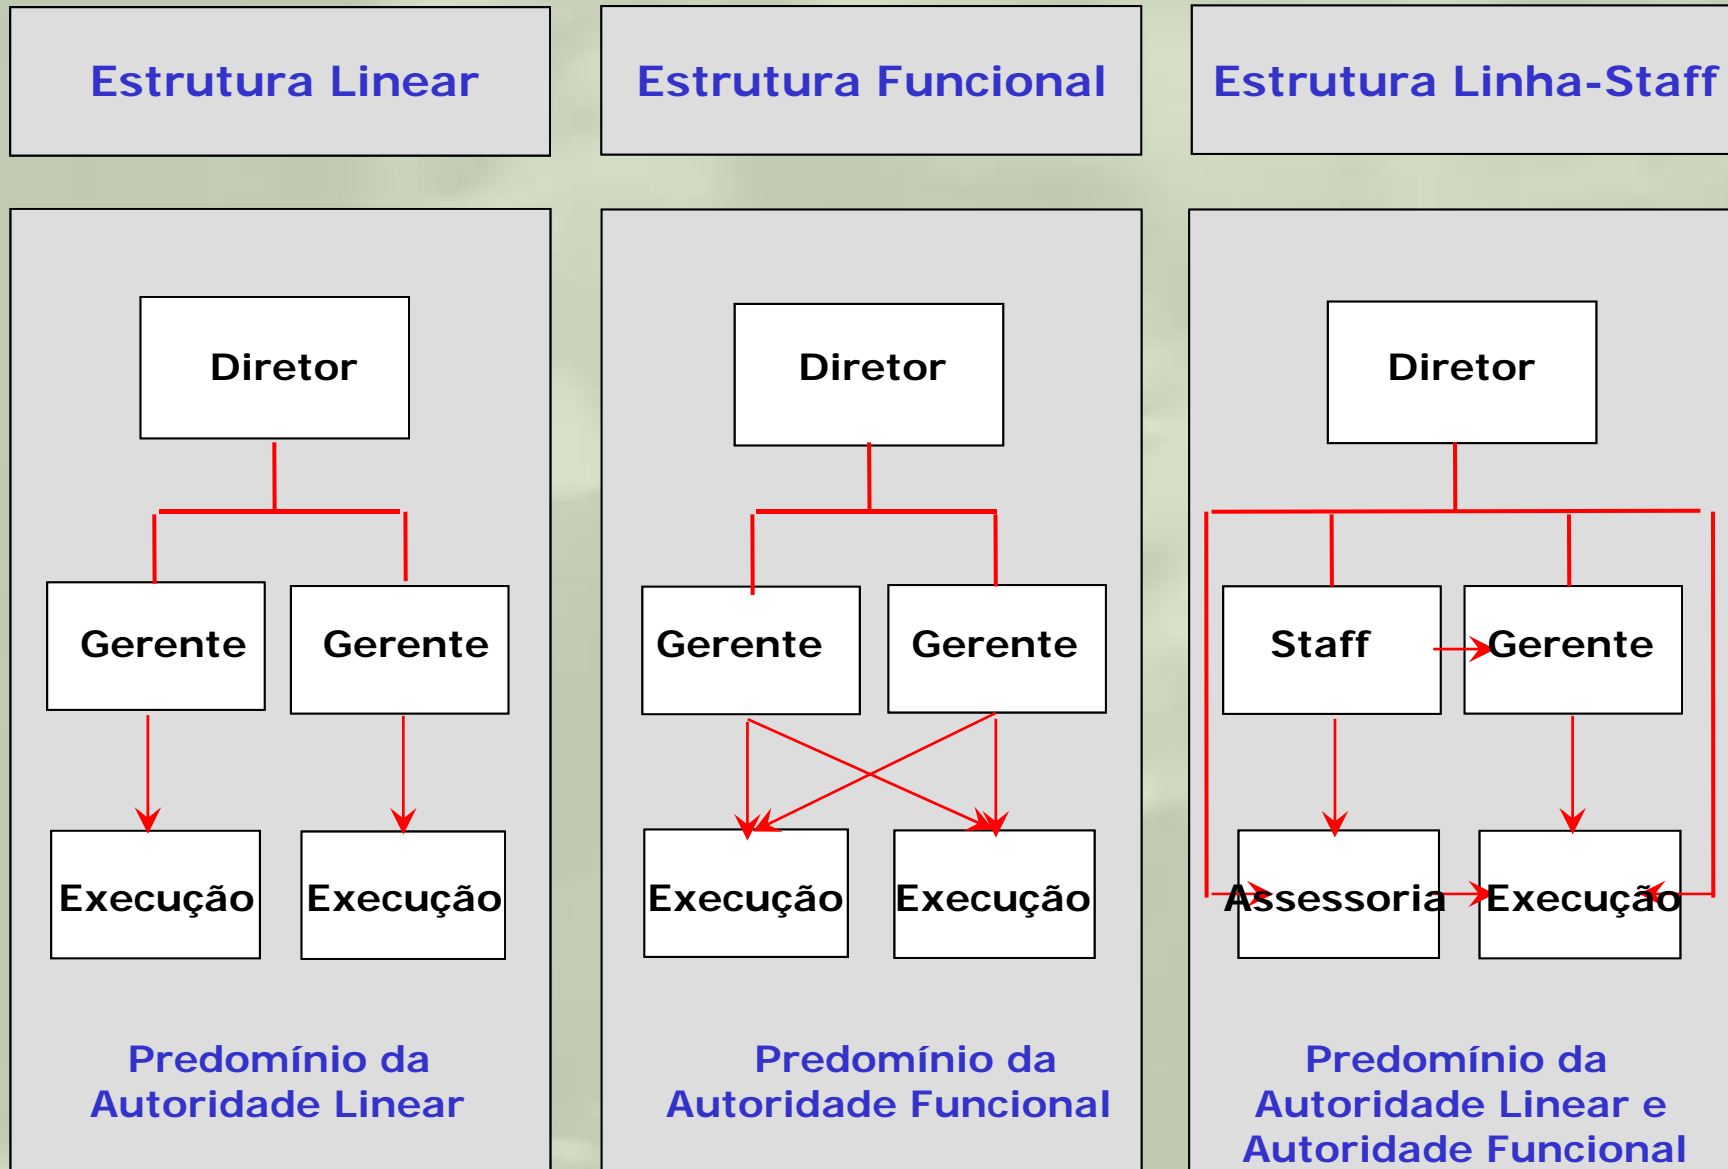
Estrutura Linear

Estrutura Funcional

Estrutura Linha-Staff

Diretor

Gerente

Gerente

Execução

Execução

Predomínio da Autoridade Linear

Diretor

Gerente

Gerente

Execução

Execução

Predomínio da Autoridade Funcional

Diretor

Staff

Gerente

Assessoria

Execução

Predomínio da Autoridade Linear e Autoridade Funcional